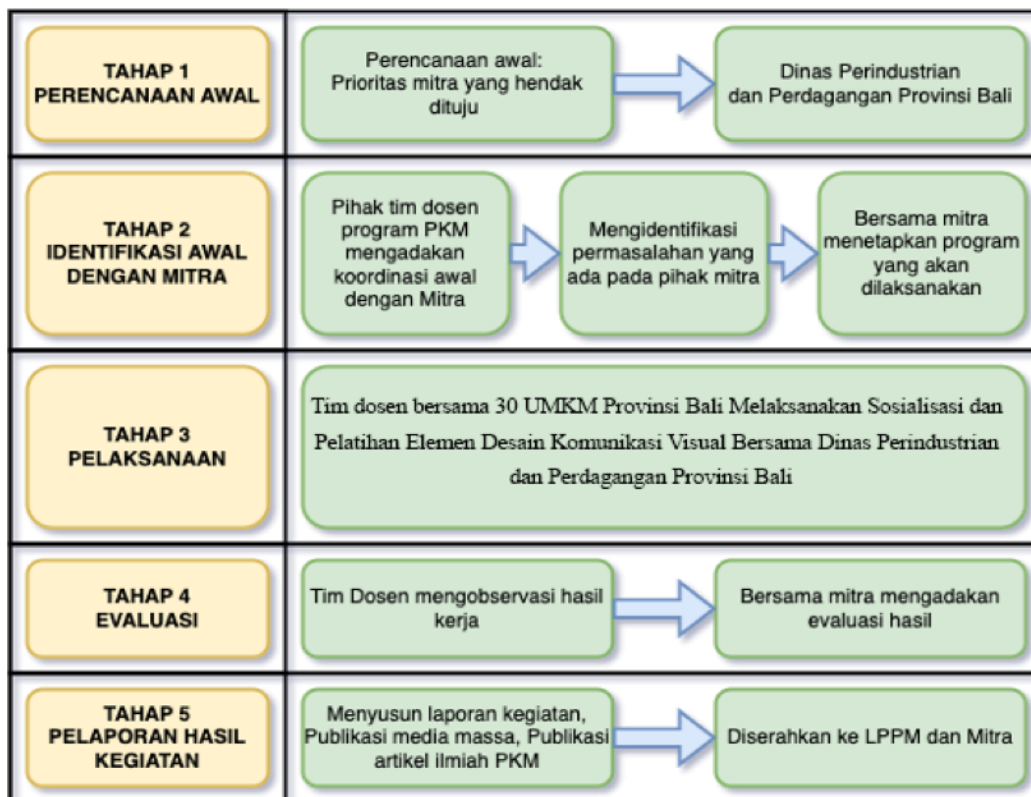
| | |
|---|---|
| TAHAP 1 PERENCANAAN AWAL | Perencanaan awal: Prioritas mitra yang hendak dituju → Dinas Perindustrian dan Perdagangan Provinsi Bali |
| TAHAP 2 IDENTIFIKASI AWAL DENGAN MITRA | Pihak tim dosen program PKM mengadakan koordinasi awal dengan Mitra → Mengidentifikasi permasalahan yang ada pada pihak mitra → Bersama mitra menetapkan program yang akan dilaksanakan |
| TAHAP 3 PELAKSANAAN | Tim dosen bersama 30 UMKM Provinsi Bali Melaksanakan Sosialisasi dan Pelatihan Elemen Desain Komunikasi Visual Bersama Dinas Perindustrian dan Perdagangan Provinsi Bali |
| TAHAP 4 EVALUASI | Tim Dosen mengobservasi hasil kerja → Bersama mitra mengadakan evaluasi hasil |
| TAHAP 5 PELAPORAN HASIL KEGIATAN | Menyusun laporan kegiatan, Publikasi media massa, Publikasi artikel ilmiah PKM → Diserahkan ke LPPM dan Mitra |